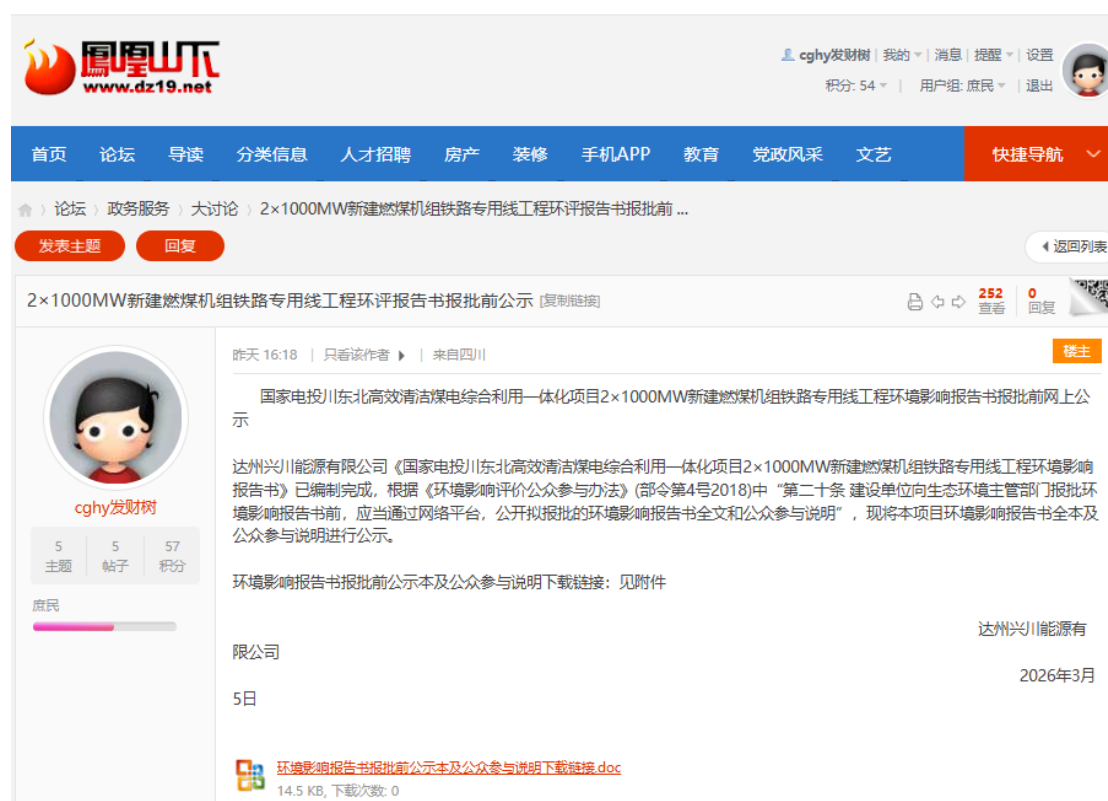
凤凰山下
www.dz19.net

cghy发财树 | 我的 | 消息 | 提醒 | 设置
积分: 54 | 用户组: 庶民 | 退出

首页 论坛 导读 分类信息 人才招聘 房产 装修 手机APP 教育 党政风采 文艺 快捷导航

论坛 › 政务服务 › 大讨论 › 2×1000MW新建燃煤机组铁路专用线工程环评报告书报批前 ...

发表主题 回复 返回列表

2×1000MW新建燃煤机组铁路专用线工程环评报告书报批前公示 [复制链接]

252 查看 | 0 回复

cghy发财树

| 5 | 5 | 57 |
|---|---|---|
| 主题 | 帖子 | 积分 |

庶民

昨天 16:18 | 只看该作者 | 来自四川

楼主

国家电投川东北高效清洁煤电综合利用一体化项目2×1000MW新建燃煤机组铁路专用线工程环境影响报告书报批前网上公示

达州兴川能源有限公司《国家电投川东北高效清洁煤电综合利用一体化项目2×1000MW新建燃煤机组铁路专用线工程环境影响报告书》已编制完成，根据《环境影响评价公众参与办法》(部令第4号2018)中"第二十条 建设单位向生态环境主管部门报批环境影响报告书前，应当通过网络平台，公开拟报批的环境影响报告书全文和公众参与说明"，现将本项目环境影响报告书全本及公众参与说明进行公示。

环境影响报告书报批前公示本及公众参与说明下载链接：见附件

达州兴川能源有限公司

2026年3月5日

环境影响报告书报批前公示本及公众参与说明下载链接.doc
14.5 KB, 下载次数: 0